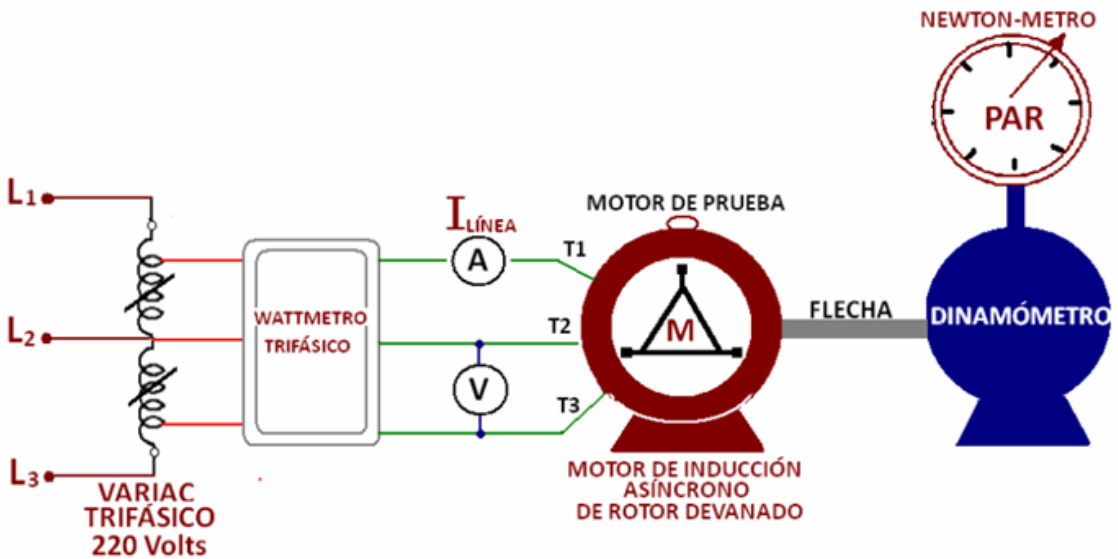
NEWTON-METRO

PAR

$L_1$

$L_2$

$L_3$

VARIAC TRIFÁSICO 220 Volts

WATTMETRO TRIFÁSICO

$I_{LÍNEA}$

A

V

MOTOR DE PRUEBA

T1

T2

T3

M

FLECHA

DINAMÓMETRO

MOTOR DE INDUCCIÓN ASÍNCRONO DE ROTOR DEVANADO